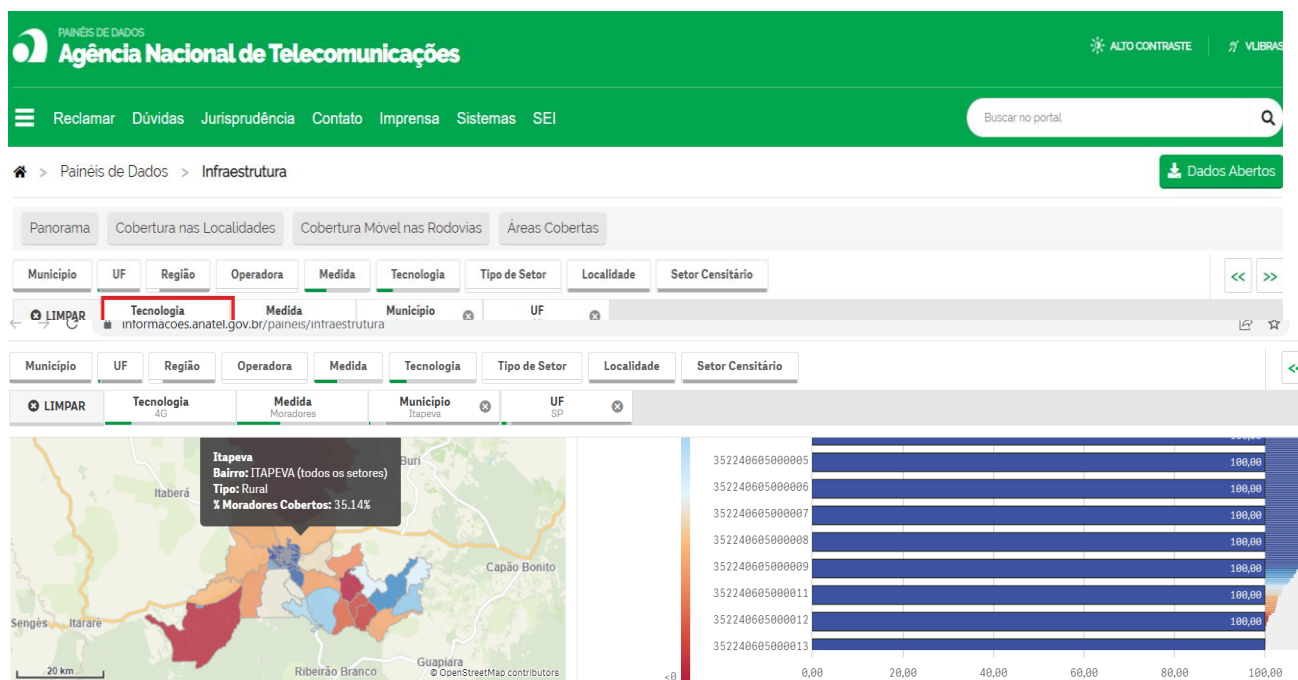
PAINÉIS DE DADOS
Agência Nacional de Telecomunicações

ALTO CONTRASTE | VLIBRAS

Reclamar Dúvidas Jurisprudência Contato Imprensa Sistemas SEI

Buscar no portal

Painéis de Dados > Infraestrutura

Dados Abertos

Panorama | Cobertura nas Localidades | Cobertura Móvel nas Rodovias | Áreas Cobertas

Município | UF | Região | Operadora | Medida | Tecnologia | Tipo de Setor | Localidade | Setor Censitário

<< >>

LIMPAR | Tecnologia | Medida | Município | UF

informacoes.anatel.gov.br/paineis/infraestrutura

Município | UF | Região | Operadora | Medida | Tecnologia | Tipo de Setor | Localidade | Setor Censitário

LIMPAR | Tecnologia 4G | Medida Moradores | Município Itapeva | UF SP

Itapeva
Bairro: ITAPEVA (todos os setores)
Tipo: Rural
% Moradores Cobertos: 35.14%

Buri
Itaberá
Capão Bonito
Sengés
Itararé
20 km
Ribeirão Branco
Guapiara
© OpenStreetMap contributors

<0

| Setor | Valor |
|---|---|
| | 100,00 |
| 352240605000005 | 100,00 |
| 352240605000006 | 100,00 |
| 352240605000007 | 100,00 |
| 352240605000008 | 100,00 |
| 352240605000009 | 100,00 |
| 352240605000011 | 100,00 |
| 352240605000012 | 100,00 |
| 352240605000013 | |

0,00 20,00 40,00 60,00 80,00 100,00